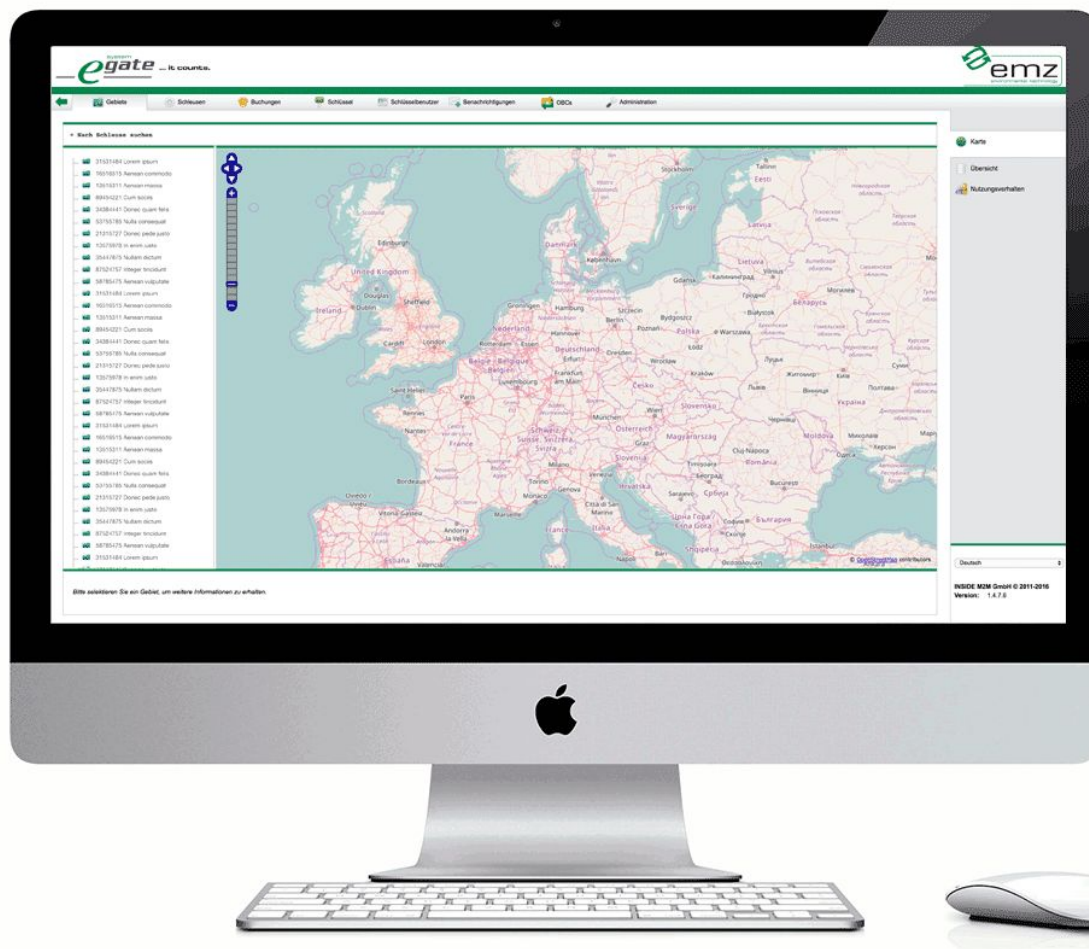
system egate ... it counts.

emz environmental technology

Gebiete | Schleusen | Buchungen | Schlüssel | Schlüsselbenutzer | Benachrichtigungen | OBCs | Administration

» Nach Schleuse suchen

21531484 Lorem ipsum
16519515 Aenean commodo
13515311 Aenean massa
89454221 Cum sociis
34384441 Donec quam felis
53755785 Nulla consequat
21315727 Donec pede justo
13575978 In enim justo
35447875 Nullam dictum
87524757 Integer tincidunt
58785475 Aenean vulputate
21531484 Lorem ipsum
16519515 Aenean commodo
13515311 Aenean massa
89454221 Cum sociis
34384441 Donec quam felis
53755785 Nulla consequat
21315727 Donec pede justo
13575978 In enim justo
35447875 Nullam dictum
87524757 Integer tincidunt
58785475 Aenean vulputate
21531484 Lorem ipsum
16519515 Aenean commodo
13515311 Aenean massa
89454221 Cum sociis
34384441 Donec quam felis
53755785 Nulla consequat
21315727 Donec pede justo
13575978 In enim justo
35447875 Nullam dictum
87524757 Integer tincidunt
58785475 Aenean vulputate
21531484 Lorem ipsum

Stockholm Tallinn Eesti Sverige Latvija Danmark København Lietuva Vilnius United Kingdom Edinburgh Douglas Ireland Dublin Sheffield Gdańsk Калининград Гродно Беларусь Минск Могилев Groningen Hamburg Szczecin Bydgoszcz Berlin Poznań Polska Warszawa Białystok Nederland Hannover Cardiff London Rotterdam Essen Deutschland Dresden Łódź België Belgique Erfurt Wrocław Луцьк Frankfurt am Main Luxembourg Kraków Житомир Київ Суми Česko Львів Вінниця Полтава Saint Helier Paris Rennes Nantes München Wien Slovensko Україна France Schweiz Suisse Svizzera Österreich Magyarország Graz Moldova Миколаїв Cluj-Napoca Slovenija Herson Bordeaux Milano Torino Hrvatska Timișoara România Beograd Bucureşti Sarajevo Србија Genova Monaco Città di San Marino Oviedo Vitoria-Gasteiz Marseille Italia Црна Гора Crna Gora София България Andorra la Vella Скопје Shqipëria Istanbul España Valencia Napoli Bari Одеса

© OpenStreetMap contributors

Bitte selektieren Sie ein Gebiet, um weitere Informationen zu erhalten.

Karte
Übersicht
Nutzungsverhalten

Deutsch

INSIDE M2M GmbH © 2011-2016
Version: 1.4.7.6